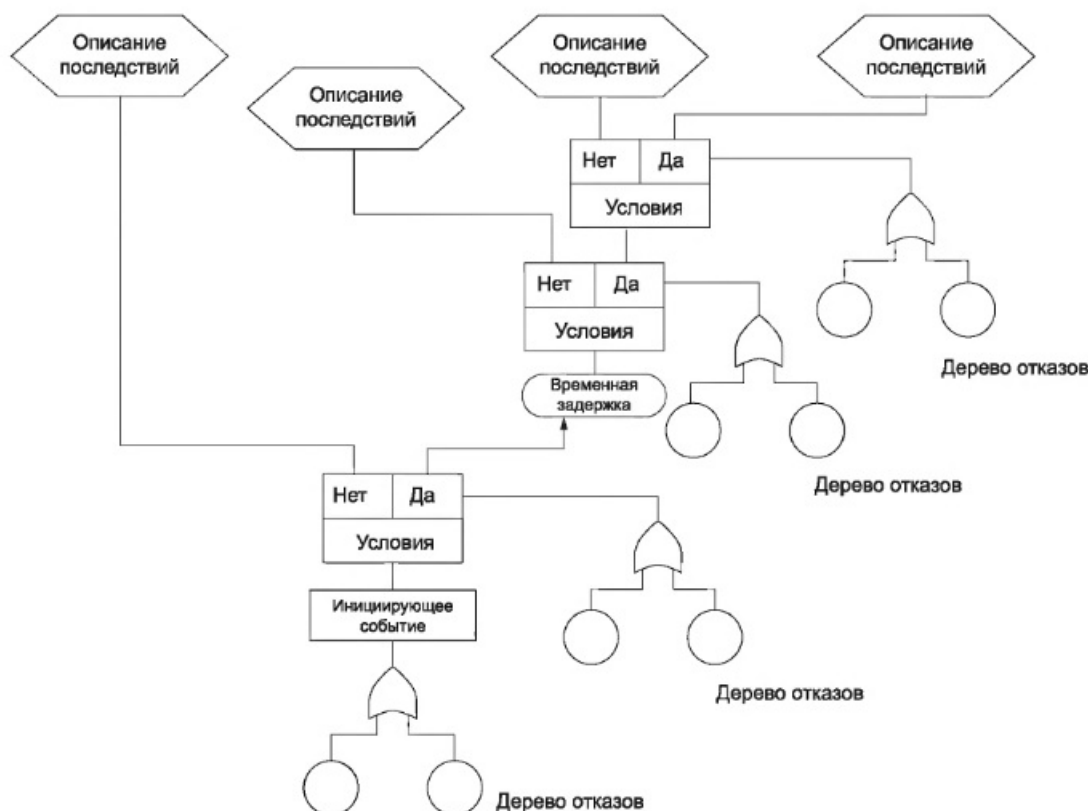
Описание последствий

Описание последствий

Описание последствий

Описание последствий

Нет | Да
Условия

Дерево отказов

Нет | Да
Условия

Временная задержка

Дерево отказов

Нет | Да
Условия

Инициирующее событие

Дерево отказов

Дерево отказов